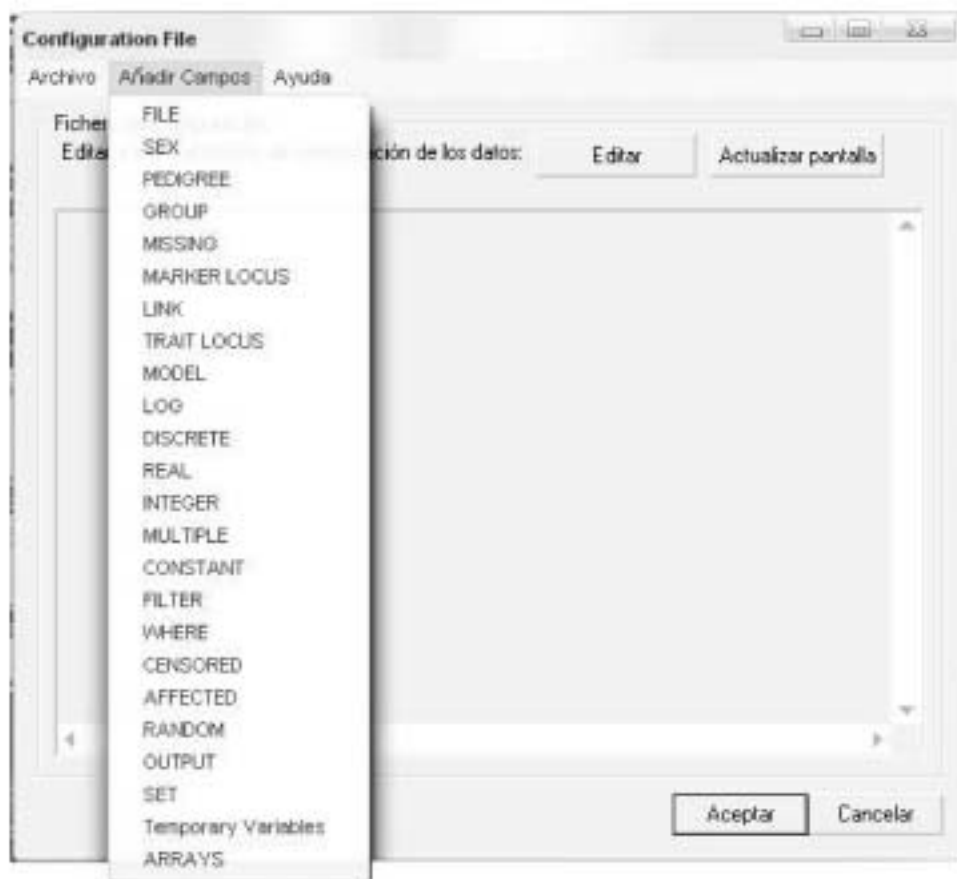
Configuration File

Archivo Añadir Campos Ayuda

Fichei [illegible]
Edita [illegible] ción de los datos: Editar Actualizar pantalla

FILE
SEX
PEDIGREE
GROUP
MISSING
MARKER LOCUS
LINK
TRAIT LOCUS
MODEL
LOG
DISCRETE
REAL
INTEGER
MULTIPLE
CONSTANT
FILTER
WHERE
CENSORED
AFFECTED
RANDOM
OUTPUT
SET
Temporary Variables
ARRAYS

Aceptar Cancelar